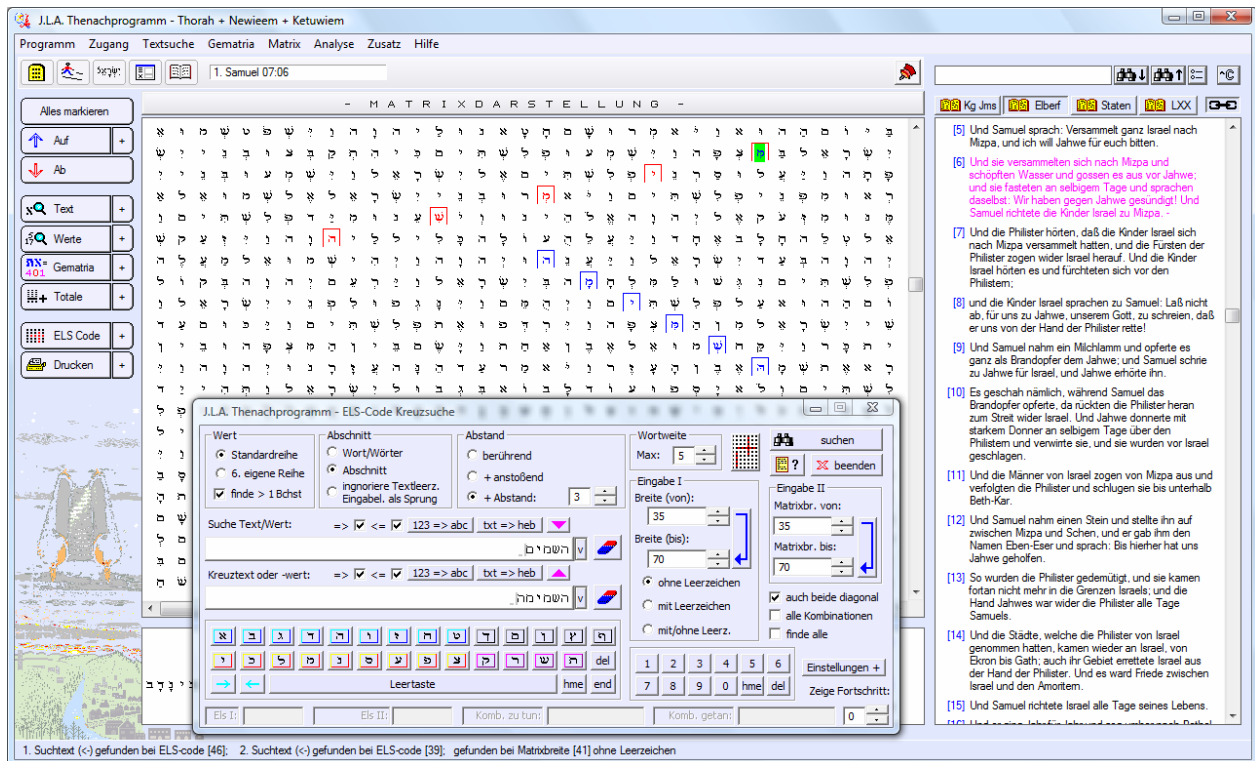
J.L.A. Thenachprogramm - Thorah + Newieem + Ketuwiem

Programm Zugang Textsuche Gematria Matrix Analyse Zusatz Hilfe

1. Samuel 07:06

Alles markieren
Auf +
Ab +
Text +
Werte +
Gematria +
Totale +
ELS Code +
Drucken +

- M A T R I X D A R S T E L L U N G -

Kg Jms Elberf Staten LXX

[5] Und Samuel sprach: Versammelt ganz Israel nach Mizpa, und ich will Jahwe für euch bitten.

[6] Und sie versammelten sich nach Mizpa und schöpften Wasser und gossen es aus vor Jahwe; und sie fasteten an selbigem Tage und sprachen daselbst: Wir haben gegen Jahwe gesündigt! Und Samuel richtete die Kinder Israel zu Mizpa. -

[7] Und die Philister hörten, daß die Kinder Israel sich nach Mizpa versammelt hatten, und die Fürsten der Philister zogen wider Israel herauf. Und die Kinder Israel hörten es und fürchteten sich vor den Philistern;

[8] und die Kinder Israel sprachen zu Samuel: Laß nicht ab, für uns zu Jahwe, unserem Gott, zu schreien, daß er uns von der Hand der Philister rette!

[9] Und Samuel nahm ein Milchlamm und opferte es ganz als Brandopfer dem Jahwe; und Samuel schrie zu Jahwe für Israel, und Jahwe erhörte ihn.

[10] Es geschah nämlich, während Samuel das Brandopfer opferte, da rückten die Philister heran zum Streit wider Israel. Und Jahwe donnerte mit starkem Donner an selbigem Tage über den Philistern und verwirrte sie, und sie wurden vor Israel geschlagen.

[11] Und die Männer von Israel zogen von Mizpa aus und verfolgten die Philister und schlugen sie bis unterhalb Beth-Kar.

[12] Und Samuel nahm einen Stein und stellte ihn auf zwischen Mizpa und Schen, und er gab ihm den Namen Eben-Eser und sprach: Bis hierher hat uns Jahwe geholfen.

[13] So wurden die Philister gedemütigt, und sie kamen fortan nicht mehr in die Grenzen Israels; und die Hand Jahwes war wider die Philister alle Tage Samuels.

[14] Und die Städte, welche die Philister von Israel genommen hatten, kamen wieder an Israel, von Ekron bis Gath; auch ihr Gebiet errettete Israel aus der Hand der Philister. Und es ward Friede zwischen Israel und den Amoritern.

[15] Und Samuel richtete Israel alle Tage seines Lebens.

J.L.A. Thenachprogramm - ELS-Code Kreuzsuche

Wert
Standardreihe
6. eigene Reihe
finde > 1 Bchst

Abschnitt
Wort/Wörter
Abschnitt
ingnoriere Textleerz. Eingabel. als Sprung

Abstand
berührend
+ anstoßend
+ Abstand: 3

Wortweite
Max: 5

suchen
beenden

Suche Text/Wert: => <= 123 => abc txt => heb
השמים

Kreuztext oder -wert: => <= 123 => abc txt => heb
השמימה

Eingabe I
Breite (von): 35
Breite (bis): 70
ohne Leerzeichen
mit Leerzeichen
mit/ohne Leerz.

Eingabe II
Matrixbr. von: 35
Matrixbr. bis: 70
auch beide diagonal
alle Kombinationen
finde alle

א ב ג ד ה ו ז ח ט י כ ך ל מ ם נ ן ס ע פ ף צ ץ ק ר ש ת
del
Leertaste hme end

1 2 3 4 5 6
7 8 9 0 hme del

Einstellungen +
Zeige Fortschritt: 0

Els I: Els II: Komb. zu tun: Komb. getan:

1. Suchtext (<-) gefunden bei ELS-code [46]; 2. Suchtext (<-) gefunden bei ELS-code [39]; gefunden bei Matrixbreite [41] ohne Leerzeichen